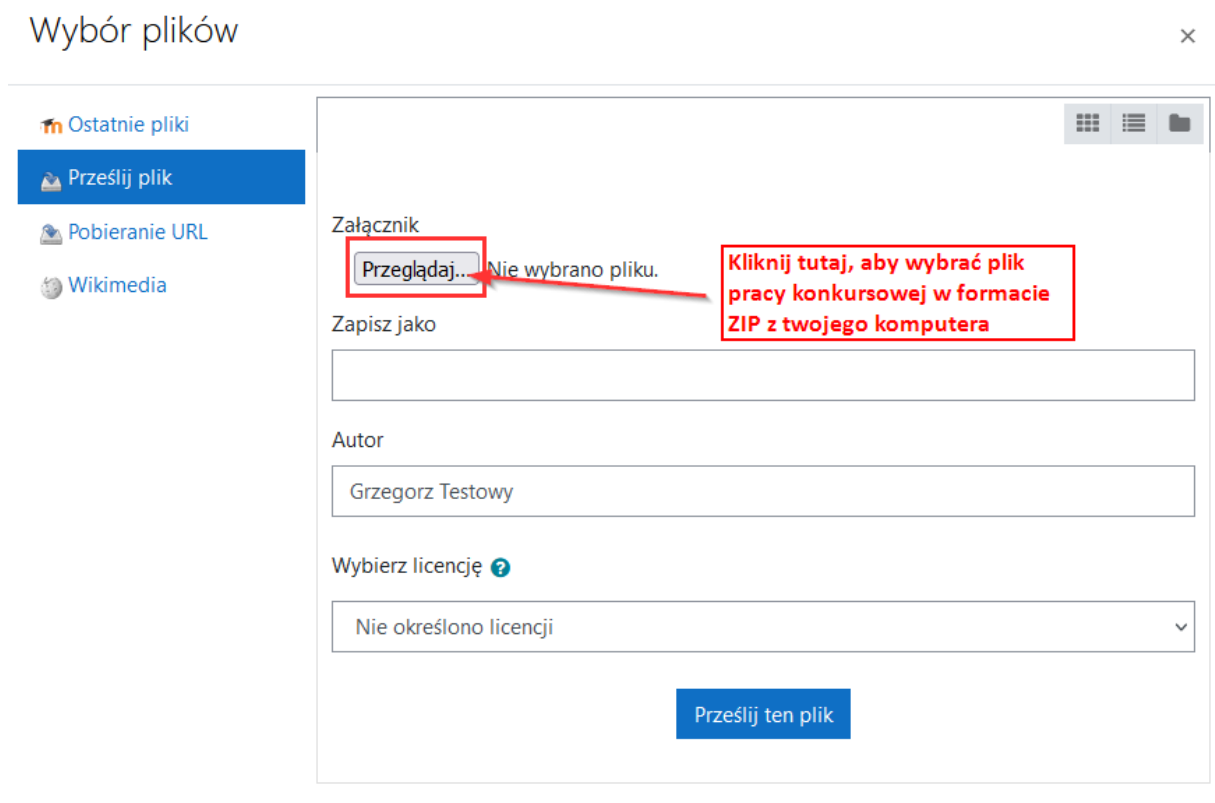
Wybór plików

×

Ostatnie pliki

Prześlij plik

Pobieranie URL

Wikimedia

Załącznik

Przeglądaj... Nie wybrano pliku.

Kliknij tutaj, aby wybrać plik pracy konkursowej w formacie ZIP z twojego komputera

Zapisz jako

Autor

Grzegorz Testowy

Wybierz licencję

Nie określono licencji

Prześlij ten plik